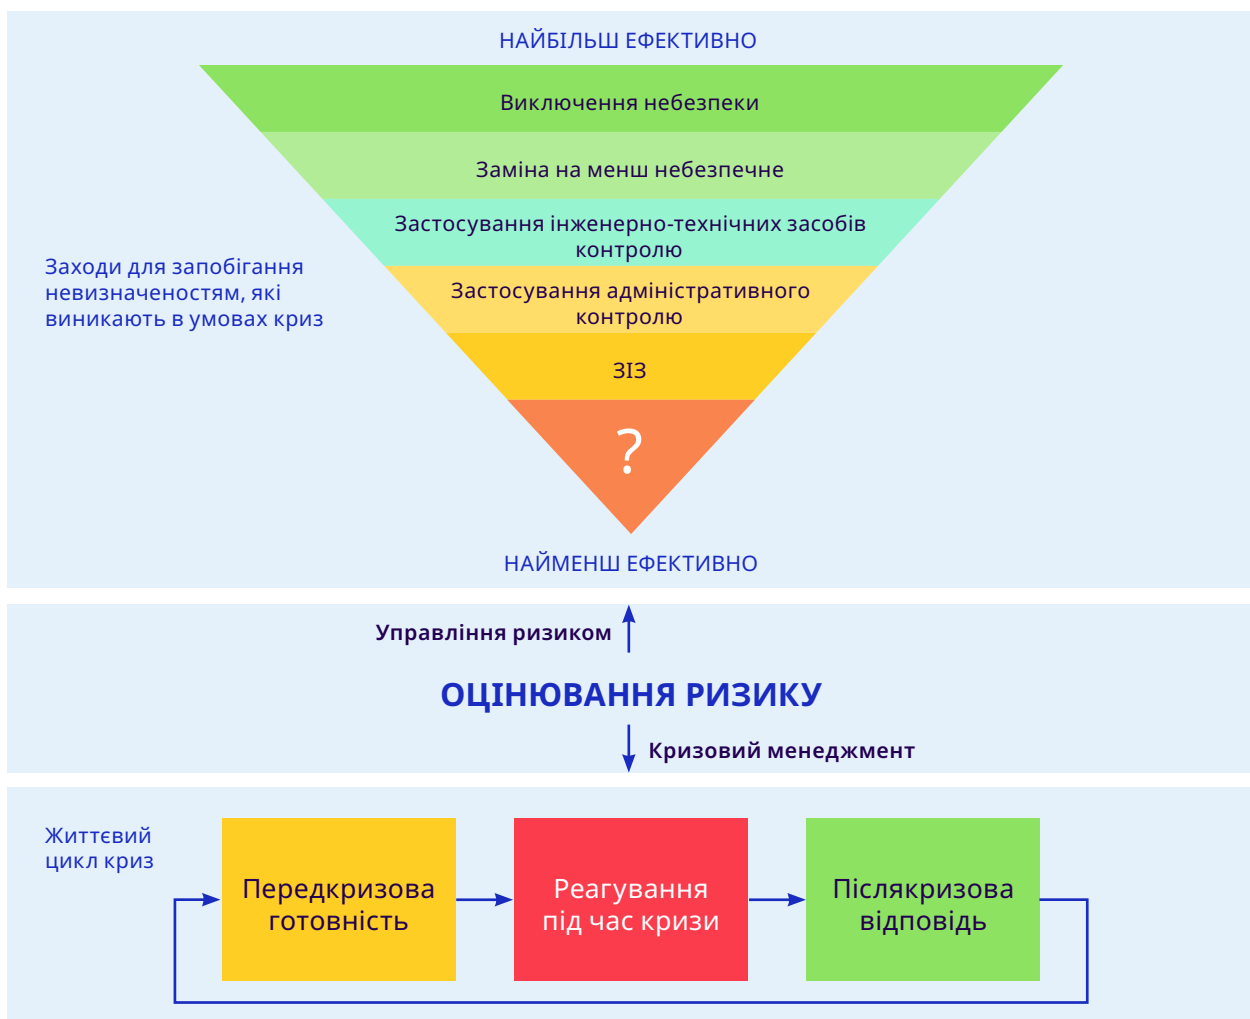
НАЙБІЛЬШ ЕФЕКТИВНО

Виключення небезпеки

Заміна на менш небезпечне

Застосування інженерно-технічних засобів контролю

Застосування адміністративного контролю

ЗІЗ

?

Заходи для запобігання невизначеностям, які виникають в умовах криз

НАЙМЕНШ ЕФЕКТИВНО

Управління ризиком

ОЦІНЮВАННЯ РИЗИКУ

Кризовий менеджмент

Життєвий цикл криз

Передкризова готовність

Реагування під час кризи

Післякризова відповідь